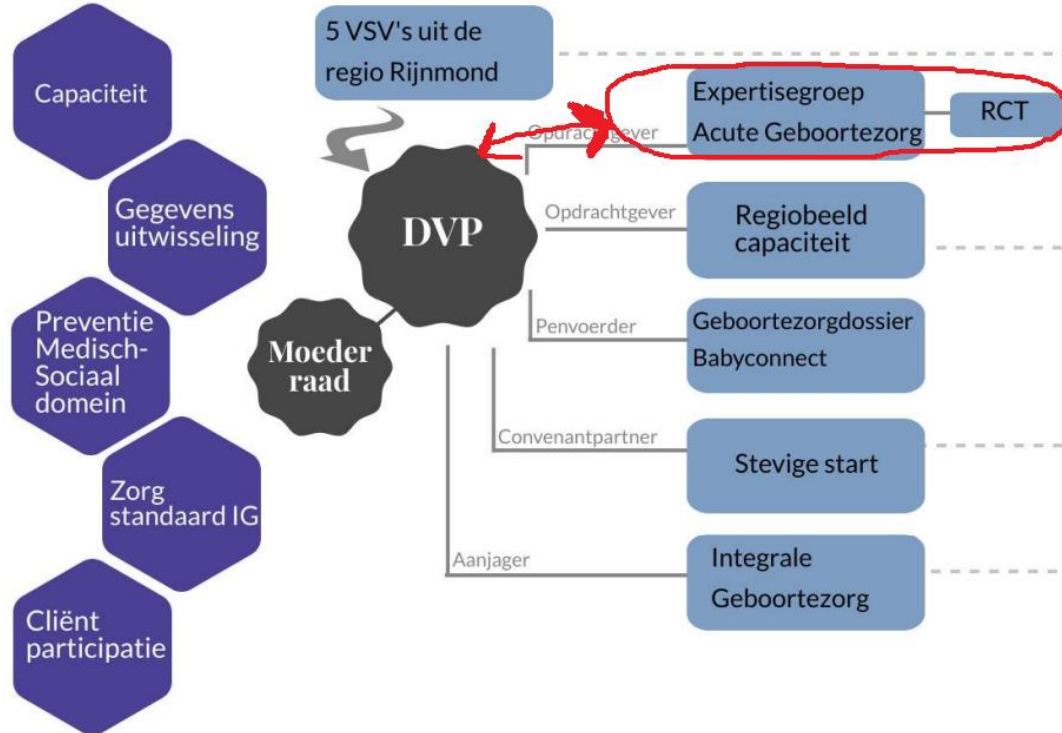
Capaciteit

Gegevens uitwisseling

Preventie Medisch-Sociaal domein

Zorg standaard IG

Cliënt participatie

5 VSV's uit de regio Rijnmond

DVP

Moeder raad

Opdrachtgever

Expertisegroep Acute Geboortezorg

RCT

Opdrachtgever

Regiobeeld capaciteit

Penvoerder

Geboortezorgdossier Babyconnect

Convenantpartner

Stevige start

Aanjager

Integrale Geboortezorg